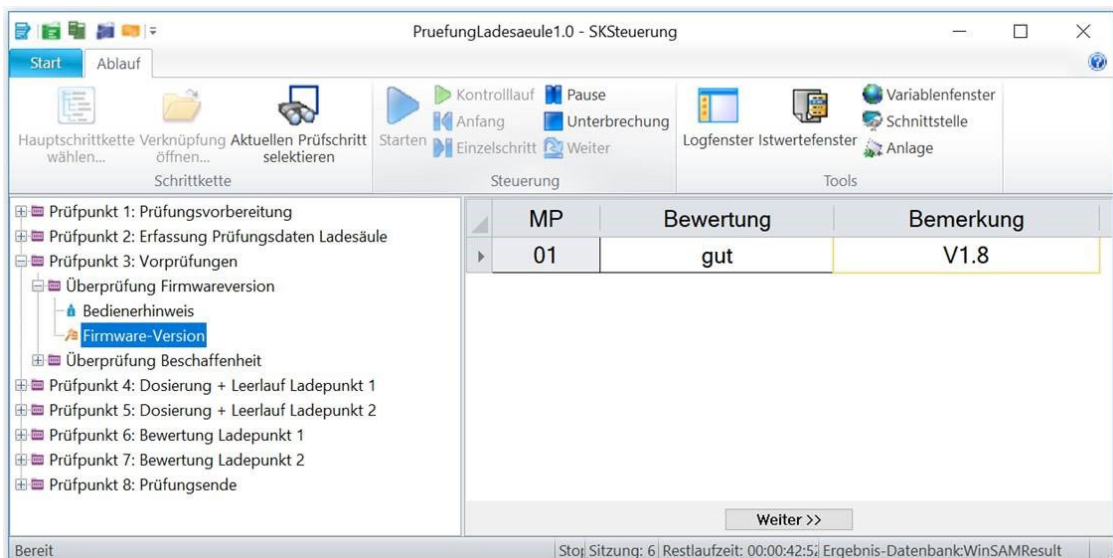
PruefungLadesaeule1.0 - SKSteuerung

Start Ablauf

Hauptschrittkette wählen... Verknüpfung öffnen... Aktuellen Prüfschritt selektieren
Schrittkette

Starten Kontrolllauf Anfang Einzelschritt Pause Unterbrechung Weiter
Steuerung

Logfenster Istwertefenster Variablenfenster Schnittstelle Anlage
Tools

Prüfpunkt 1: Prüfungsvorbereitung
Prüfpunkt 2: Erfassung Prüfungsdaten Ladesäule
Prüfpunkt 3: Vorprüfungen
Überprüfung Firmwareversion
Bedienerhinweis
Firmware-Version
Überprüfung Beschaffenheit
Prüfpunkt 4: Dosierung + Leerlauf Ladepunkt 1
Prüfpunkt 5: Dosierung + Leerlauf Ladepunkt 2
Prüfpunkt 6: Bewertung Ladepunkt 1
Prüfpunkt 7: Bewertung Ladepunkt 2
Prüfpunkt 8: Prüfungsende

| MP | Bewertung | Bemerkung |
|---|---|---|
| 01 | gut | V1.8 |

Weiter >>

Bereit Sto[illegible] Sitzung: 6 Restlaufzeit: 00:00:42:5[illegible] Ergebnis-Datenbank:WinSAMResult